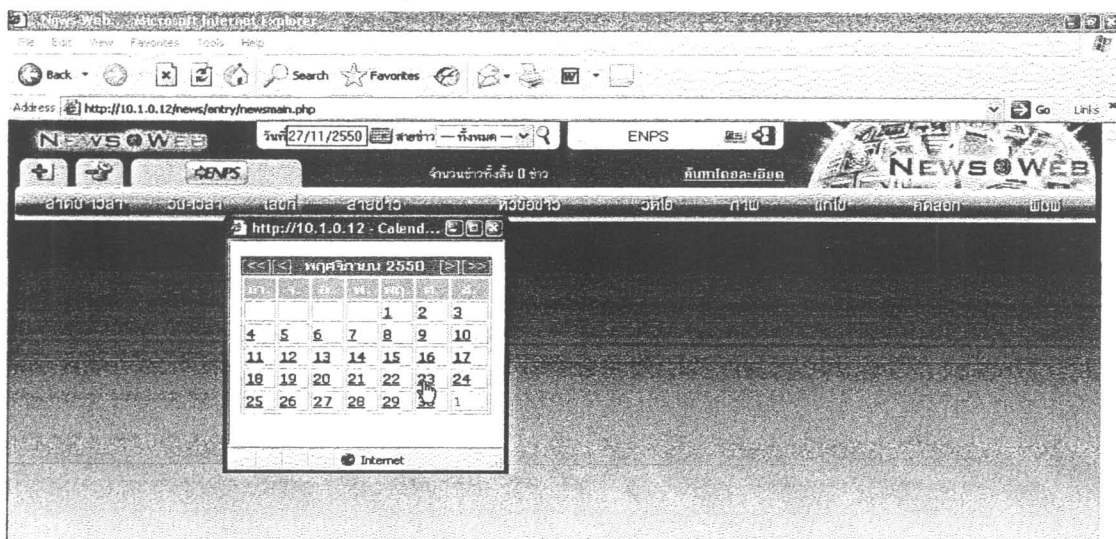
News-Web - Microsoft Internet Explorer

File Edit View Favorites Tools Help

Back Search Favorites

Address http://10.1.0.12/news/entry/newsmain.php Go Links

NEWS@WEB

วันที่ 27/11/2550 สายข่าว — ทั้งหมด —

ENPS

ENPS

จำนวนข่าวทั้งสิ้น 0 ข่าว

ค้นหาโดยละเอียด

NEWS@WEB

ลำดับ-เวลา วัน-เวลา เลขที่ สายข่าว หัวข้อข่าว วีดีโอ ภาพ แก้ไข คัดลอก พิมพ์

http://10.1.0.12 - Calend...

<< < พฤศจิกายน 2550 > >>

| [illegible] | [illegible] | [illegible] | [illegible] | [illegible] | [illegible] | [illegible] |
|---|---|---|---|---|---|---|
| | | | 1 | 2 | 3 | |
| 4 | 5 | 6 | 7 | 8 | 9 | 10 |
| 11 | 12 | 13 | 14 | 15 | 16 | 17 |
| 18 | 19 | 20 | 21 | 22 | 23 | 24 |
| 25 | 26 | 27 | 28 | 29 | 30 | 1 |

Internet